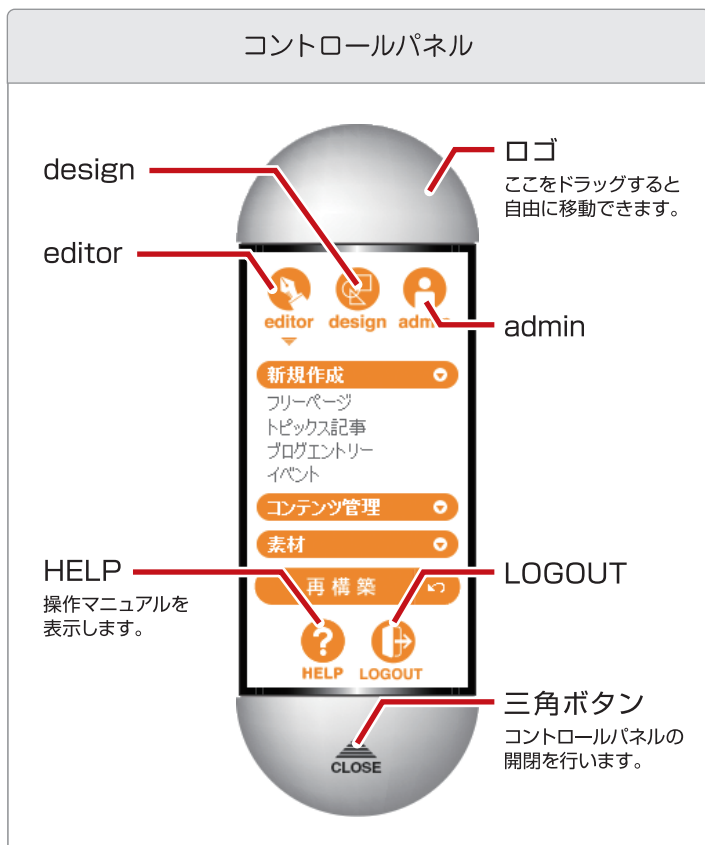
コントロールパネル

design

ロゴ
ここをドラッグすると自由に移動できます。

editor

editor design adm

admin

新規作成
フリーページ
トピックス記事
ブログエントリー
イベント
コンテンツ管理
素材

HELP
操作マニュアルを表示します。

再構築

LOGOUT

HELP LOGOUT

三角ボタン
コントロールパネルの開閉を行います。

CLOSE